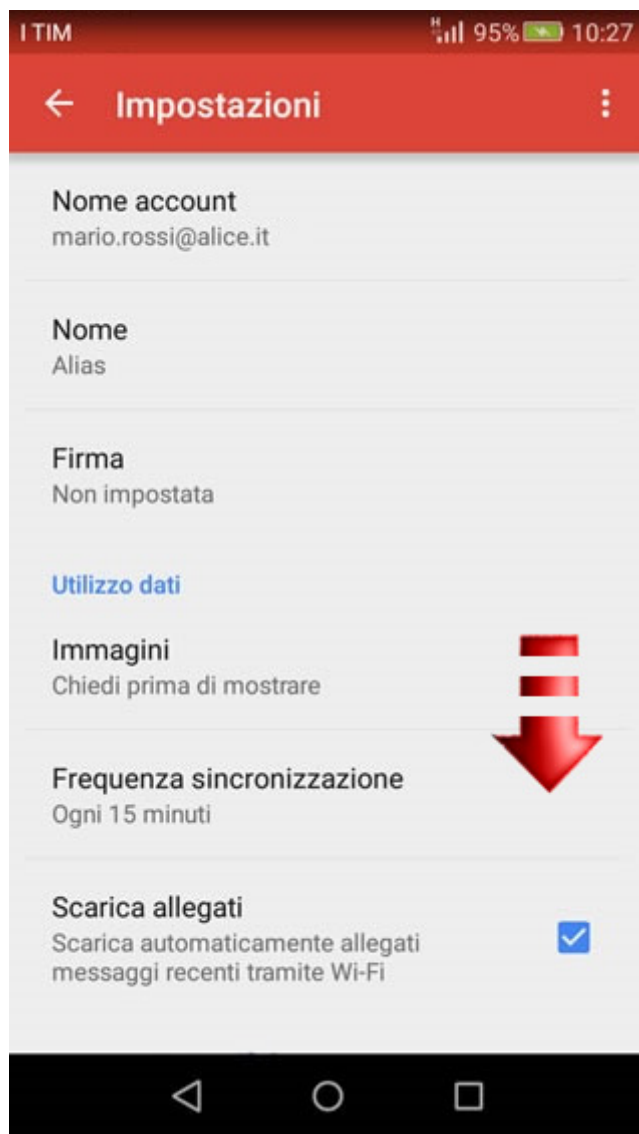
I TIM
H 95% 10:27

Impostazioni

Nome account
mario.rossi@alice.it

Nome
Alias

Firma
Non impostata

Utilizzo dati

Immagini
Chiedi prima di mostrare

Frequenza sincronizzazione
Ogni 15 minuti

Scarica allegati
Scarica automaticamente allegati messaggi recenti tramite Wi-Fi